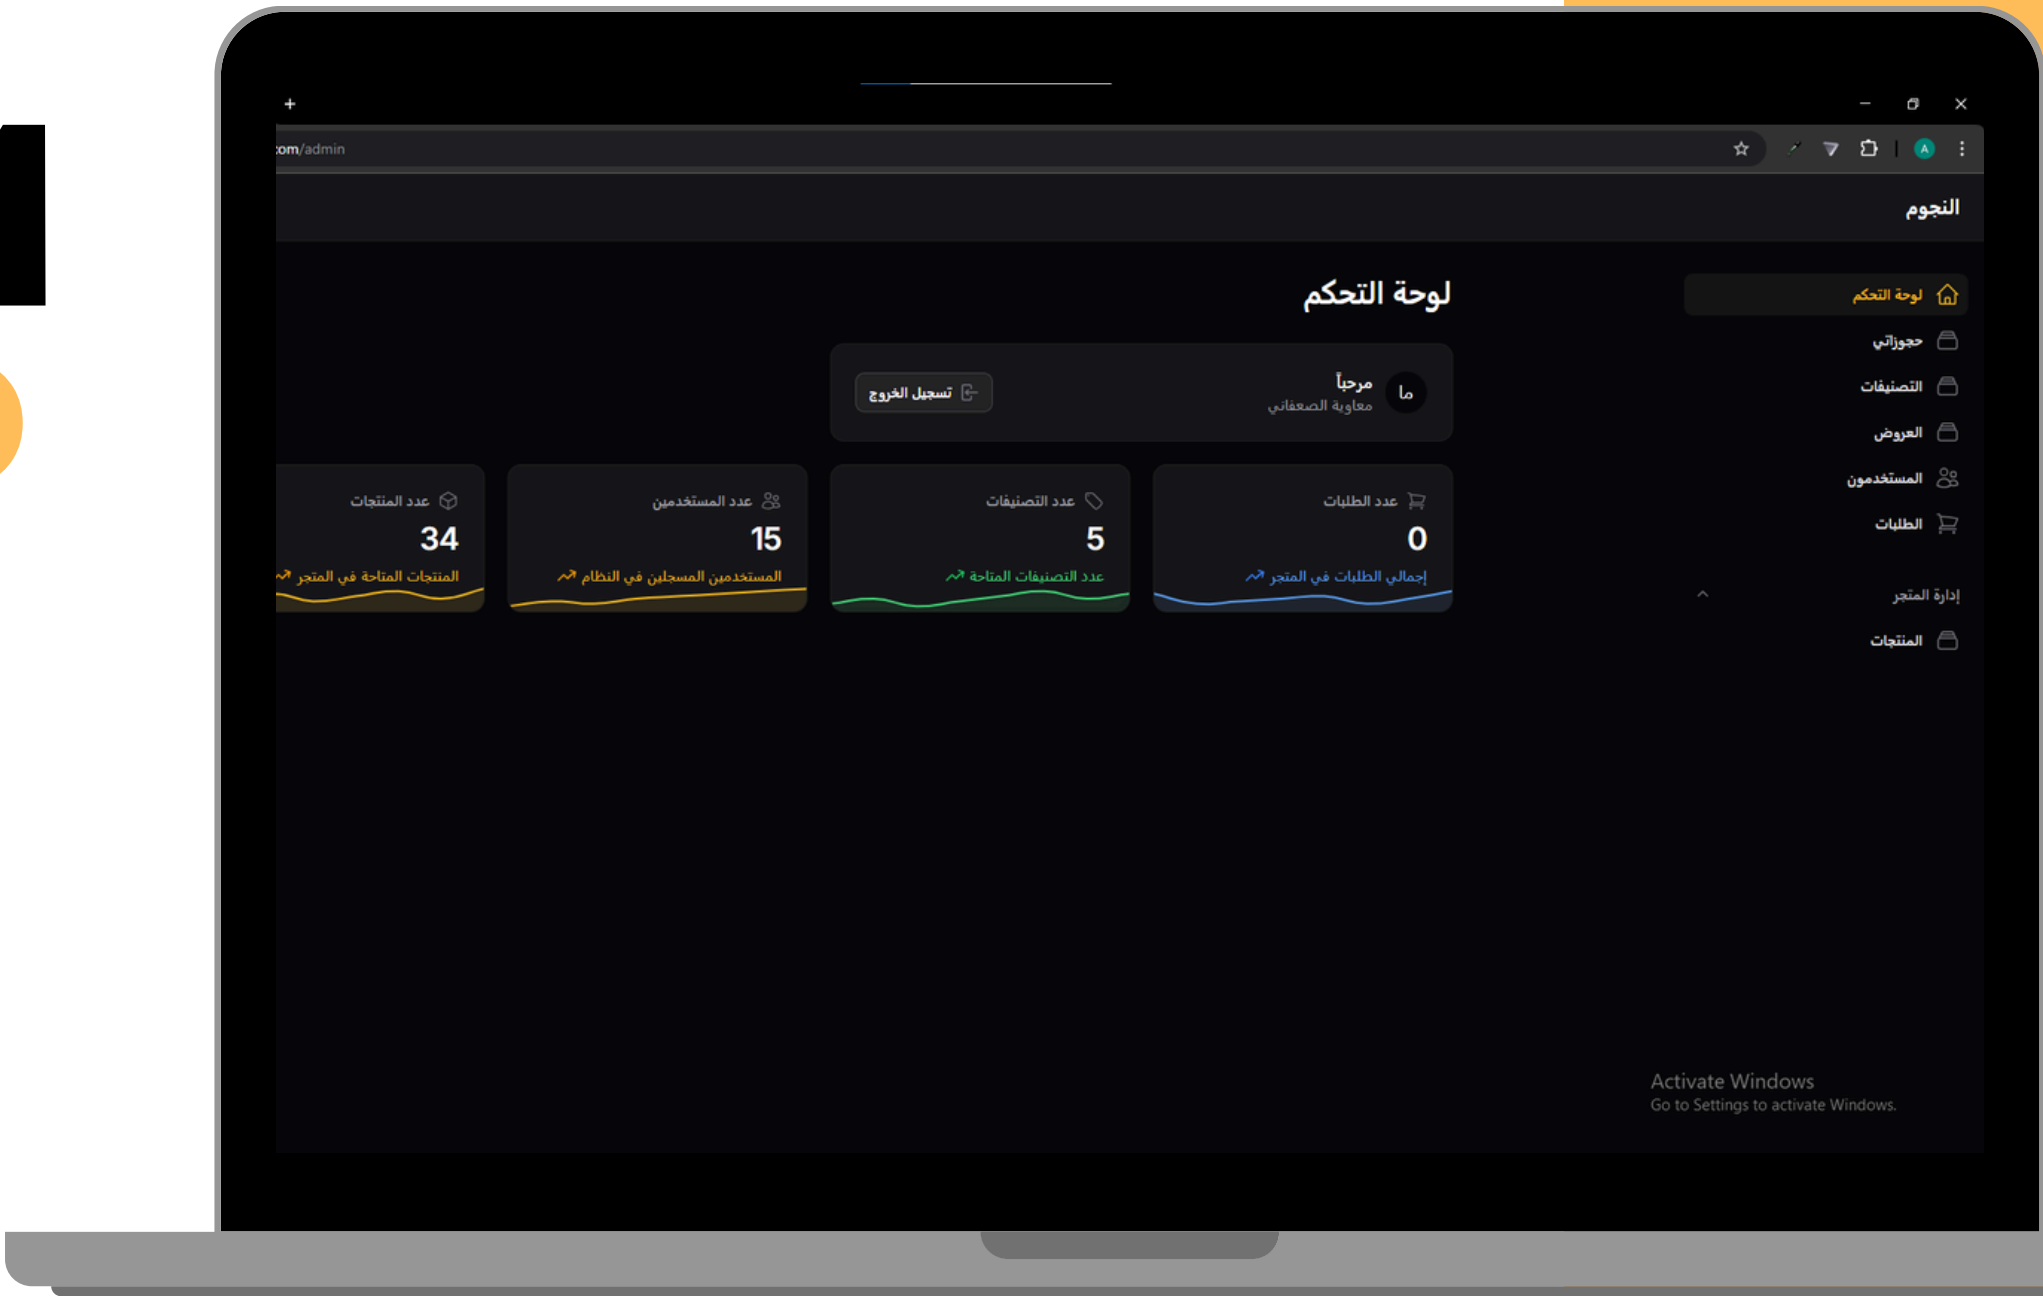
+

:om/admin

A

النجوم

لوحة التحكم

حجوزاتي

التصنيفات

العروض

المستخدمون

الطلبات

إدارة المتجر

المنتجات

لوحة التحكم

ما

مرحباً
معاوية الصعفاني

تسجيل الخروج

عدد الطلبات
0
إجمالي الطلبات في المتجر

عدد التصنيفات
5
عدد التصنيفات المتاحة

عدد المستخدمين
15
المستخدمين المسجلين في النظام

عدد المنتجات
34
المنتجات المتاحة في المتجر

Activate Windows
Go to Settings to activate Windows.